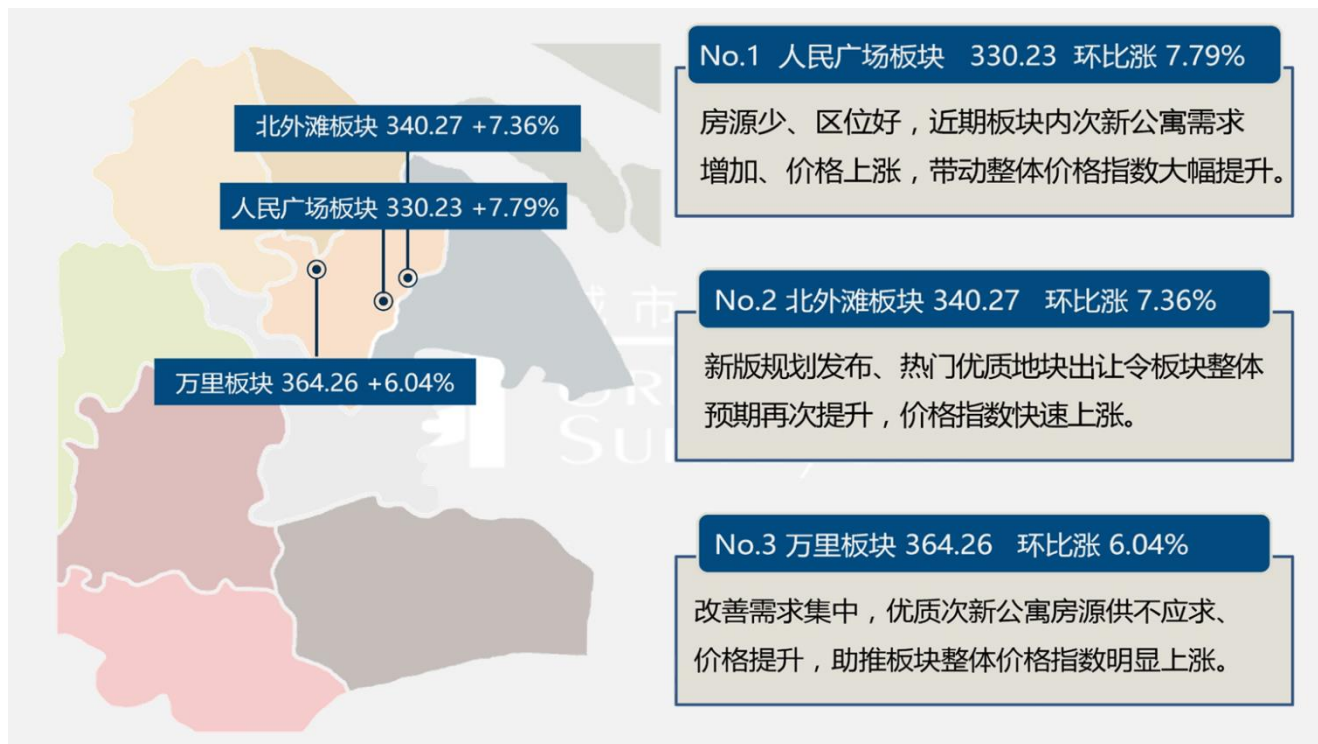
北外滩板块 340.27 +7.36%

人民广场板块 330.23 +7.79%

万里板块 364.26 +6.04%

No.1 人民广场板块 330.23 环比涨 7.79%

房源少、区位好，近期板块内次新公寓需求增加、价格上涨，带动整体价格指数大幅提升。

No.2 北外滩板块 340.27 环比涨 7.36%

新版规划发布、热门优质地块出让令板块整体预期再次提升，价格指数快速上涨。

No.3 万里板块 364.26 环比涨 6.04%

改善需求集中，优质次新公寓房源供不应求、价格提升，助推板块整体价格指数明显上涨。